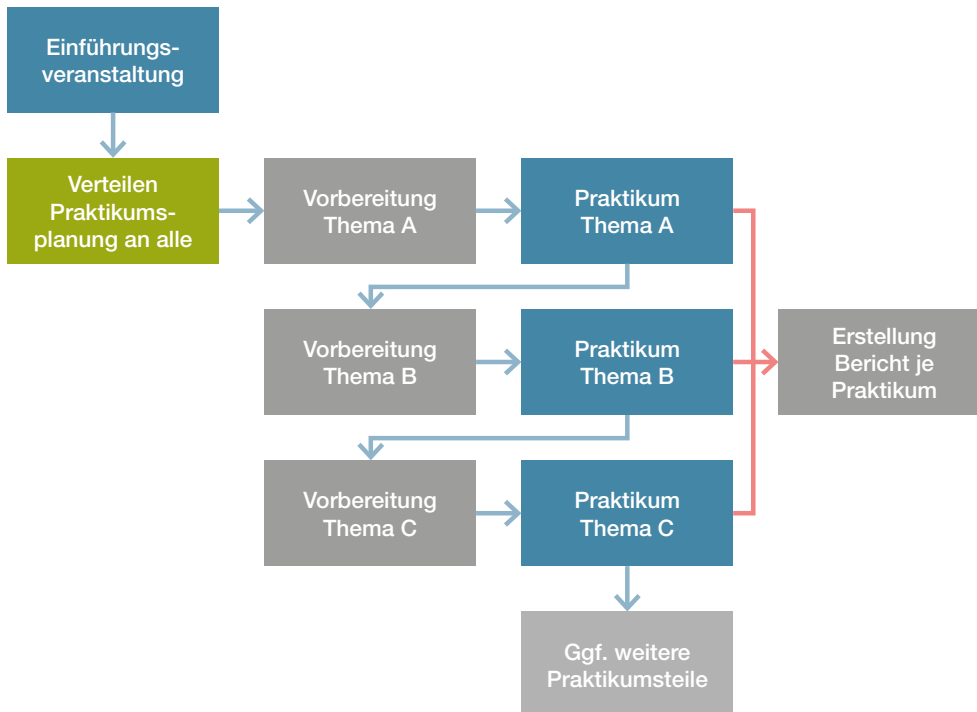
Einführungsveranstaltung

Verteilen Praktikumsplanung an alle

Vorbereitung Thema A

Praktikum Thema A

Vorbereitung Thema B

Praktikum Thema B

Erstellung Bericht je Praktikum

Vorbereitung Thema C

Praktikum Thema C

Ggf. weitere Praktikumsteile